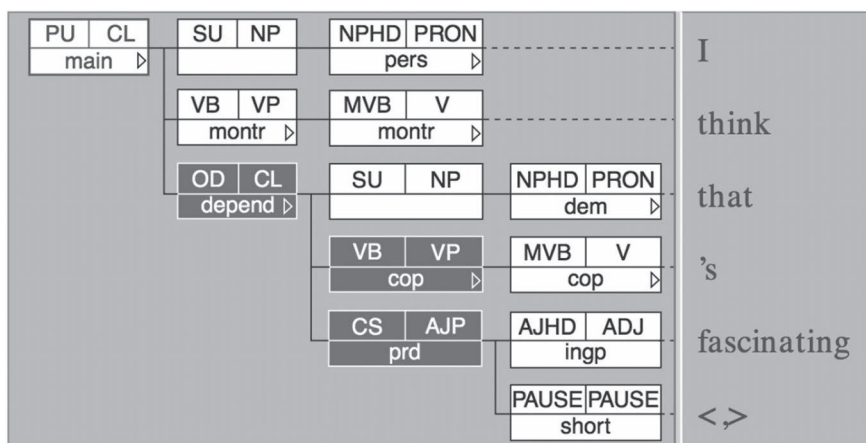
PU CL main ▷

SU NP

NPHD PRON pers ▷

I

VB VP montr ▷

MVB V montr ▷

think

OD CL depend ▷

SU NP

NPHD PRON dem ▷

that

VB VP cop ▷

MVB V cop ▷

's

CS AJP prd

AJHD ADJ ingp

fascinating

PAUSE PAUSE short

<,>